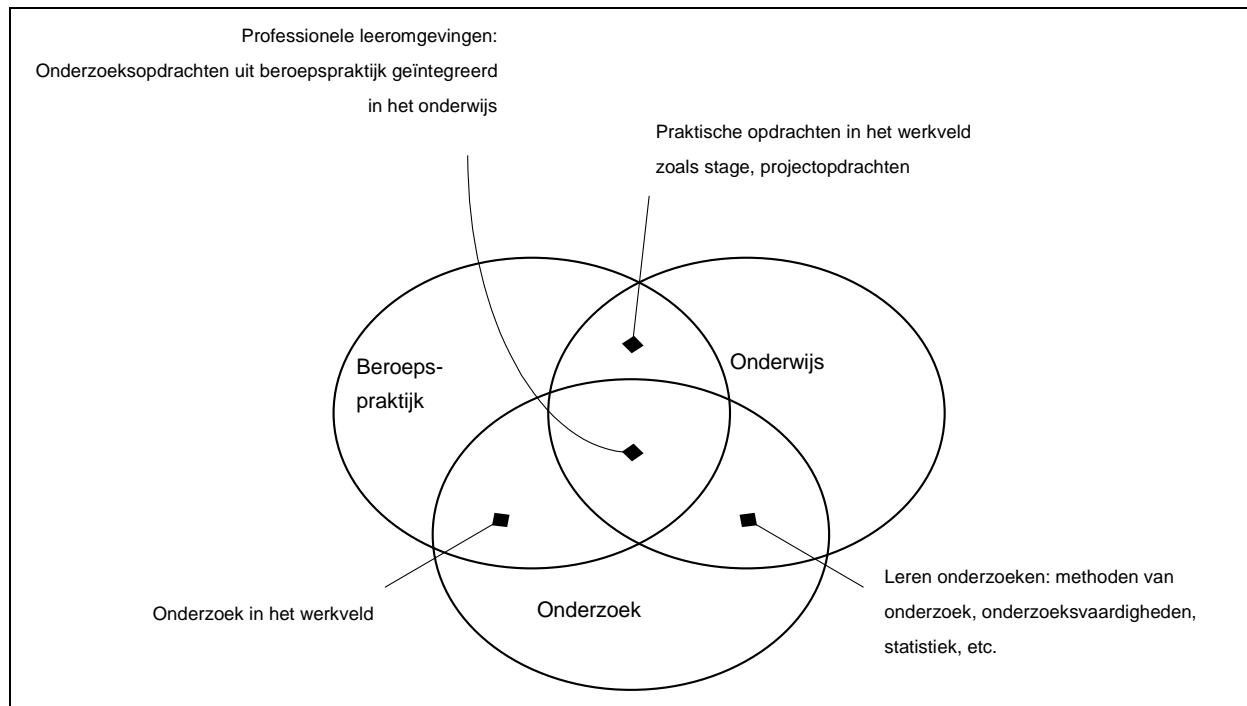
Professionele leeromgevingen:
Onderzoeksopdrachten uit beroepspraktijk geïntegreerd in het onderwijs

Praktische opdrachten in het werkveld zoals stage, projectopdrachten

Beroepspraktijk

Onderwijs

Onderzoek

Onderzoek in het werkveld

Leren onderzoeken: methoden van onderzoek, onderzoeksvaardigheden, statistiek, etc.